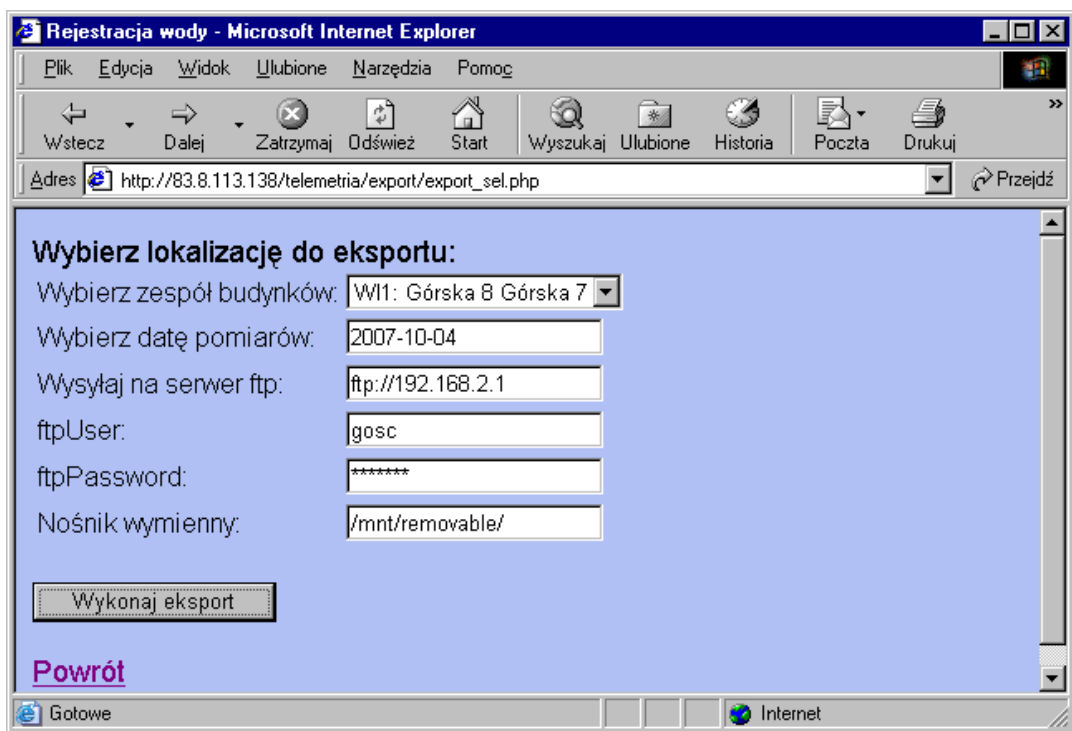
Rejestracja wody - Microsoft Internet Explorer

Plik Edycja Widok Ulubione Narzędzia Pomoc

Wstecz Dalej Zatrzymaj Odśwież Start Wyszukaj Ulubione Historia Poczta Drukuj

Adres http://83.8.113.138/telemetria/export/export_sel.php Przejdź

Wybierz lokalizację do eksportu:

Wybierz zespół budynków: WI1: Górska 8 Górska 7

Wybierz datę pomiarów: 2007-10-04

Wysyłaj na serwer ftp: ftp://192.168.2.1

ftpUser: gosc

ftpPassword: *******

Nośnik wymienny: /mnt/removable/

Wykonaj eksport

Powrót

Gotowe

Internet